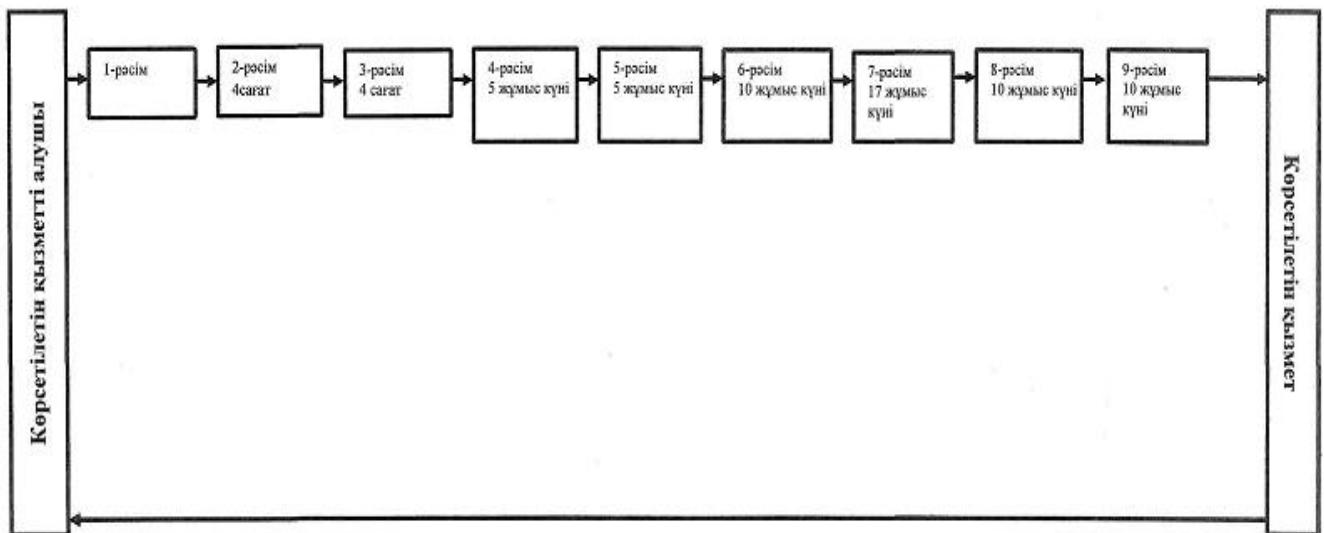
Көрсетілетін қызметті алушы

1-рәсім

2-рәсім
4сағат

3-рәсім
4 сағат

4-рәсім
5 жұмыс күні

5-рәсім
5 жұмыс күні

6-рәсім
10 жұмыс күні

7-рәсім
17 жұмыс күні

8-рәсім
10 жұмыс күні

9-рәсім
10 жұмыс күні

Көрсетілетін қызмет